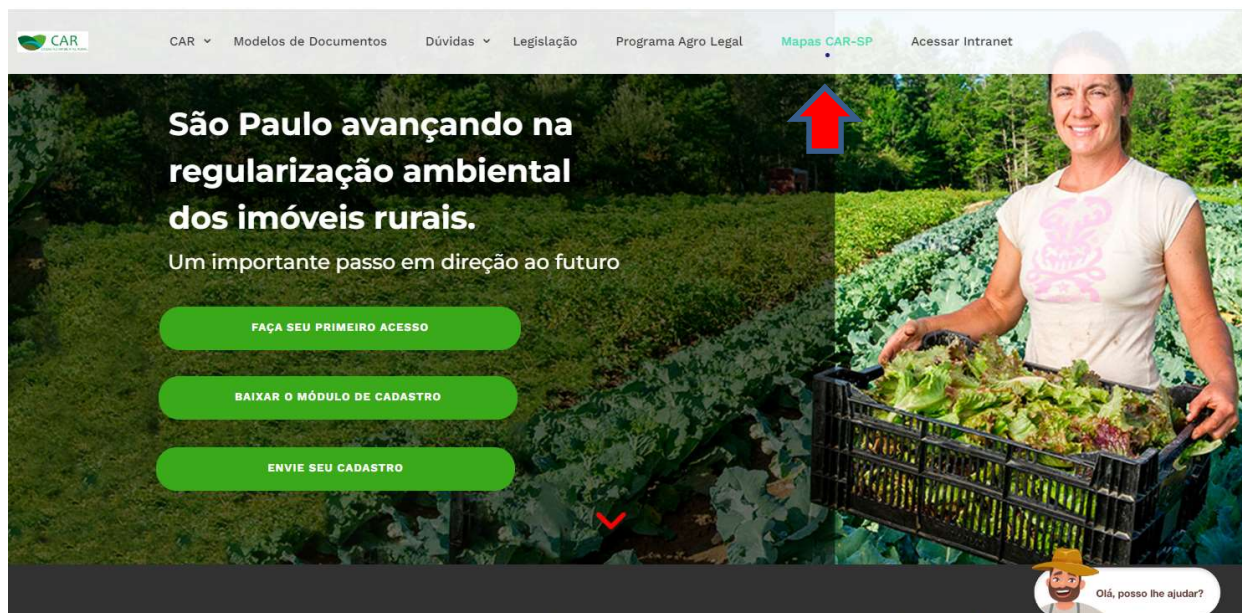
CAR

CAR Modelos de Documentos Dúvidas Legislação Programa Agro Legal Mapas CAR-SP Acessar Intranet

São Paulo avançando na regularização ambiental dos imóveis rurais.

Um importante passo em direção ao futuro

FAÇA SEU PRIMEIRO ACESSO

BAIXAR O MÓDULO DE CADASTRO

ENVIE SEU CADASTRO

Olá, posso lhe ajudar?